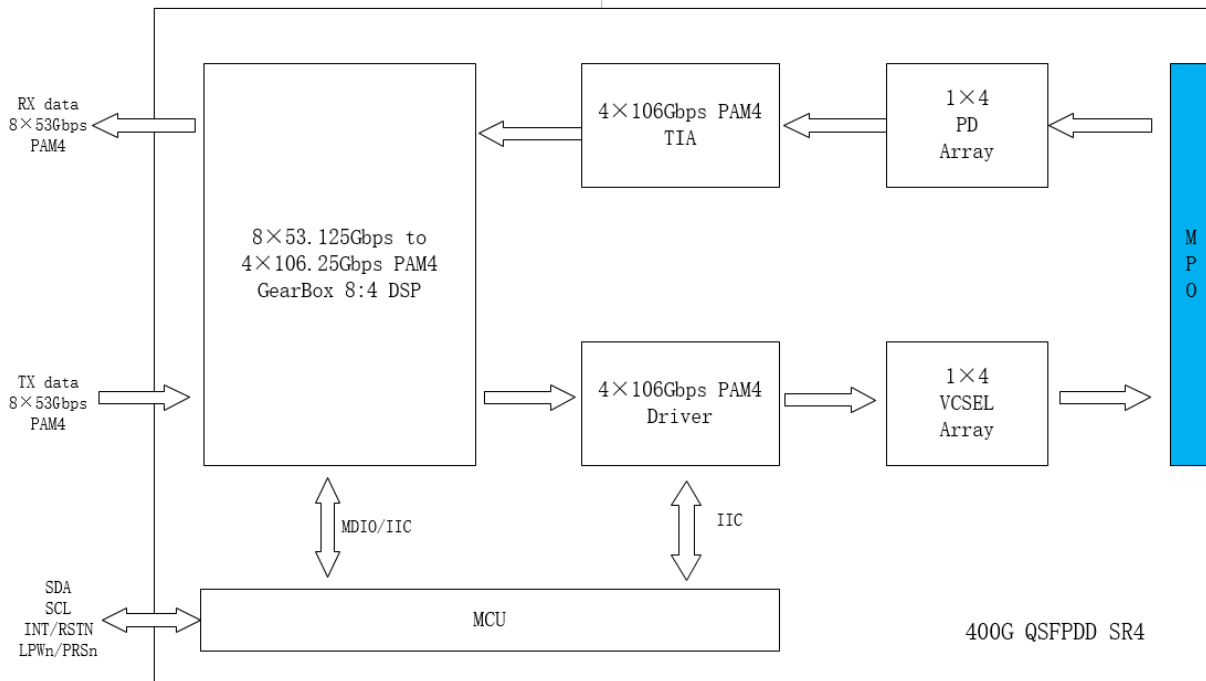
RX data
8×53Gbps
PAM4

4×106Gbps PAM4
TIA

1×4
PD
Array

8×53.125Gbps to
4×106.25Gbps PAM4
GearBox 8:4 DSP

M
P
O

TX data
8×53Gbps
PAM4

4×106Gbps PAM4
Driver

1×4
VCSEL
Array

MDIO/IIC

IIC

SDA
SCL
INT/RSTN
LPWn/PRSn

MCU

400G QSFPDD SR4